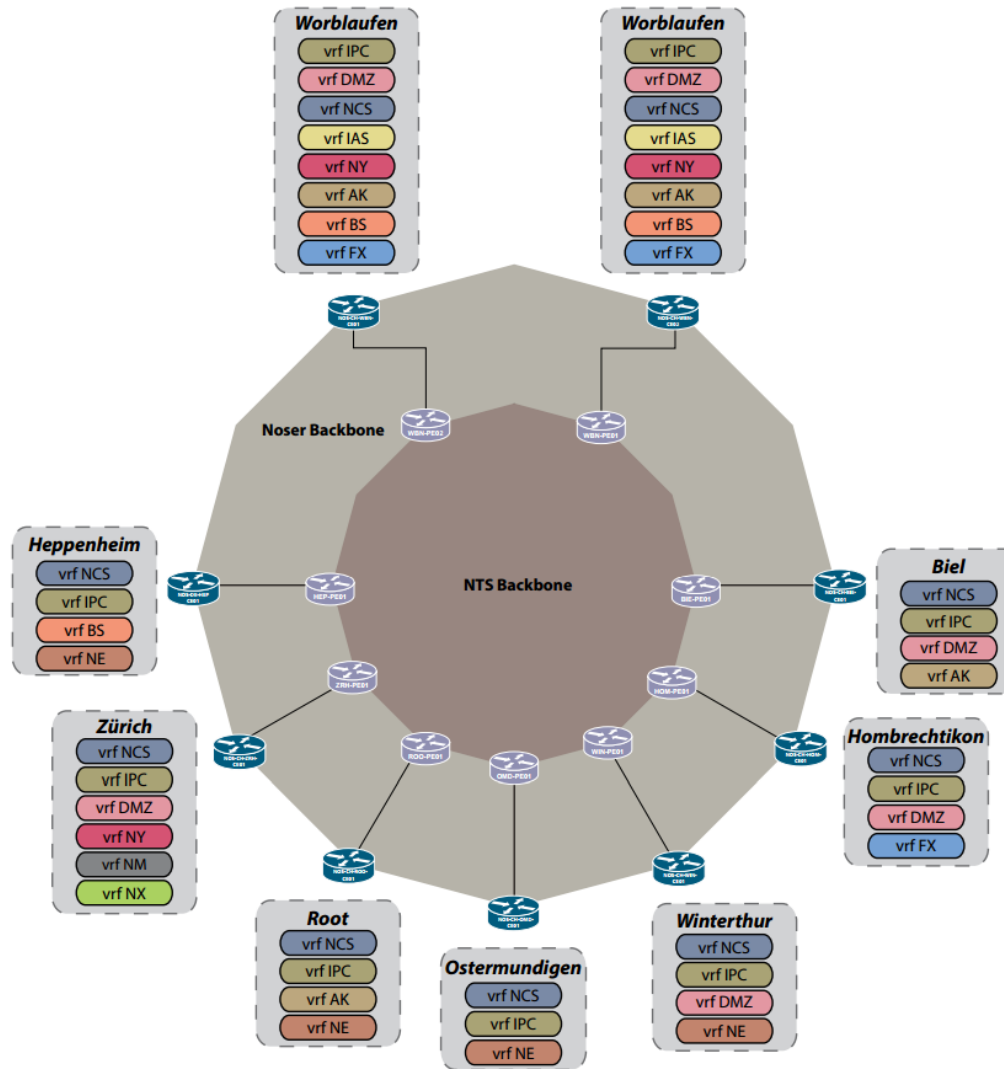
Worblaufen
vrf IPC
vrf DMZ
vrf NCS
vrf IAS
vrf NY
vrf AK
vrf BS
vrf FX

Worblaufen
vrf IPC
vrf DMZ
vrf NCS
vrf IAS
vrf NY
vrf AK
vrf BS
vrf FX

Noser Backbone

WBN-PE02
WBN-PE01

NTS Backbone

Heppenheim
vrf NCS
vrf IPC
vrf BS
vrf NE

HEP-PE01

Biel
vrf NCS
vrf IPC
vrf DMZ
vrf AK

BIE-PE01

ZRH-PE01
HOM-PE01
ROO-PE01
OMD-PE01
WIN-PE01

Zürich
vrf NCS
vrf IPC
vrf DMZ
vrf NY
vrf NM
vrf NX

Hombrechtikon
vrf NCS
vrf IPC
vrf DMZ
vrf FX

Root
vrf NCS
vrf IPC
vrf AK
vrf NE

Ostermundigen
vrf NCS
vrf IPC
vrf NE

Winterthur
vrf NCS
vrf IPC
vrf DMZ
vrf NE